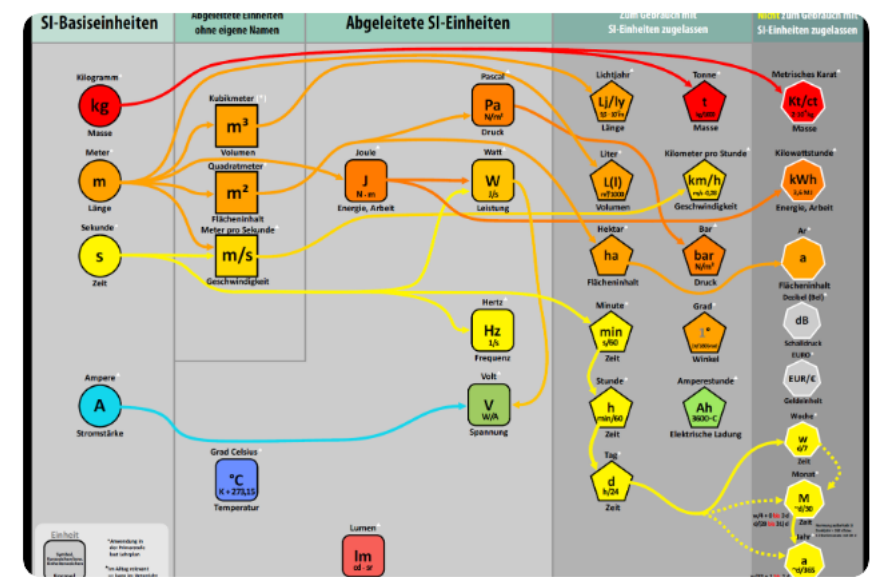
SI-Basiseinheiten

Abgeleitete Einheiten ohne eigene Namen

Abgeleitete SI-Einheiten

Zum Gebrauch mit SI-Einheiten zugelassen

Nicht zum Gebrauch mit SI-Einheiten zugelassen

Kilogramm
kg
Masse

Meter
m
Länge

Sekunde
s
Zeit

Ampere
A
Stromstärke

Kubikmeter
m³
Volumen

Quadratmeter
m²
Flächeninhalt

Meter pro Sekunde
m/s
Geschwindigkeit

Grad Celsius
°C
K + 273,15
Temperatur

Pascal
Pa
N/m²
Druck

Joule
J
N · m
Energie, Arbeit

Watt
W
J/s
Leistung

Hertz
Hz
1/s
Frequenz

Volt
V
W/A
Spannung

Lumen
lm
cd · sr

Lichtjahr
Lj/ly
Länge

Tonne
t
Masse

Liter
L(l)
Volumen

Kilometer pro Stunde
km/h
Geschwindigkeit

Hektar
ha
Flächeninhalt

Bar
bar
N/m²
Druck

Minute
min
s/60
Zeit

Grad
°
Winkel

Stunde
h
min/60
Zeit

Amperestunde
Ah
3600 C
Elektrische Ladung

Tag
d
h/24
Zeit

Metrisches Karat
Kt/ct
Masse

Kilowattstunde
kWh
Energie, Arbeit

Ar
a
Flächeninhalt

Dezibel (Bel)
dB
Schalldruck

EURO
EUR/€
Geldeinheit

Woche
w
d/7
Zeit

Monat
M
d/30
Zeit

Jahr
a
d/365

Einheit
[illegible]